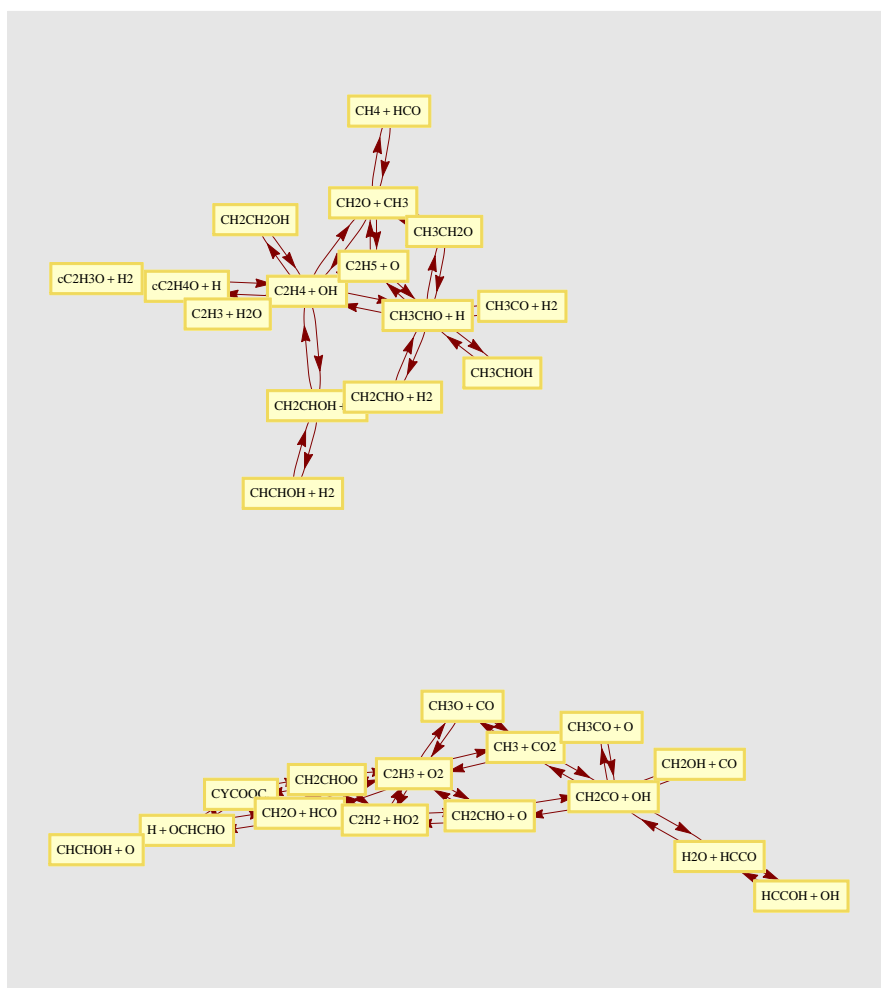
CH4 + HCO

CH2O + CH3

CH2CH2OH

CH3CH2O

C2H5 + O

cC2H3O + H2

cC2H4O + H

C2H4 + OH

CH3CO + H2

C2H3 + H2O

CH3CHO + H

CH3CHOH

CH2CHO + H2

CH2CHOH

CHCHOH + H2

CH3O + CO

CH3CO + O

CH3 + CO2

CH2OH + CO

C2H3 + O2

CYCOOC

CH2CHOO

CH2CO + OH

CH2O + HCO

C2H2 + HO2

CH2CHO + O

H + OCHCHO

H2O + HCCO

CHCHOH + O

HCCOH + OH